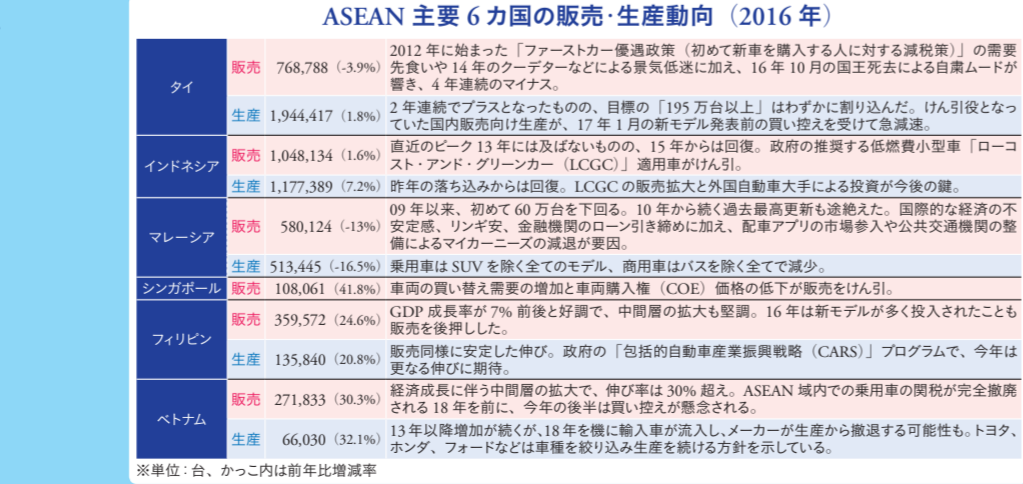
ASEAN 主要 6 カ国の販売·生産動向（2016 年）

| | | | |
|---|---|---|---|
| タイ | 販売 | 768,788（-3.9%） | 2012 年に始まった「ファーストカー優遇政策（初めて新車を購入する人に対する減税策）」の需要先食いや 14 年のクーデターなどによる景気低迷に加え、16 年 10 月の国王死去による自粛ムードが響き、4 年連続のマイナス。 |
| | 生産 | 1,944,417（1.8%） | 2 年連続でプラスとなったものの、目標の「195 万台以上」はわずかに割り込んだ。けん引役となっていた国内販売向け生産が、17 年 1 月の新モデル発表前の買い控えを受けて急減速。 |
| インドネシア | 販売 | 1,048,134（1.6%） | 直近のピーク 13 年には及ばないものの、15 年からは回復。政府の推奨する低燃費小型車「ローコスト・アンド・グリーンカー（LCGC）」適用車がけん引。 |
| | 生産 | 1,177,389（7.2%） | 昨年の落ち込みからは回復。LCGC の販売拡大と外国自動車大手による投資が今後の鍵。 |
| マレーシア | 販売 | 580,124（-13%） | 09 年以来、初めて 60 万台を下回る。10 年から続く過去最高更新も途絶えた。国際的な経済の不安定感、リンギ安、金融機関のローン引き締めに加え、配車アプリの市場参入や公共交通機関の整備によるマイカーニーズの減退が要因。 |
| | 生産 | 513,445（-16.5%） | 乗用車は SUV を除く全てのモデル、商用車はバスを除く全てで減少。 |
| シンガポール | 販売 | 108,061（41.8%） | 車両の買い替え需要の増加と車両購入権（COE）価格の低下が販売をけん引。 |
| フィリピン | 販売 | 359,572（24.6%） | GDP 成長率が 7% 前後と好調で、中間層の拡大も堅調。16 年は新モデルが多く投入されたことも販売を後押しした。 |
| | 生産 | 135,840（20.8%） | 販売同様に安定した伸び。政府の「包括的自動車産業振興戦略（CARS）」プログラムで、今年は更なる伸びに期待。 |
| ベトナム | 販売 | 271,833（30.3%） | 経済成長に伴う中間層の拡大で、伸び率は 30% 超え。ASEAN 域内での乗用車の関税が完全撤廃される 18 年を前に、今年の後半は買い控えが懸念される。 |
| | 生産 | 66,030（32.1%） | 13 年以降増加が続くが、18 年を機に輸入車が流入し、メーカーが生産から撤退する可能性も。トヨタ、ホンダ、フォードなどは車種を絞り込み生産を続ける方針を示している。 |

※単位：台、かっこ内は前年比増減率